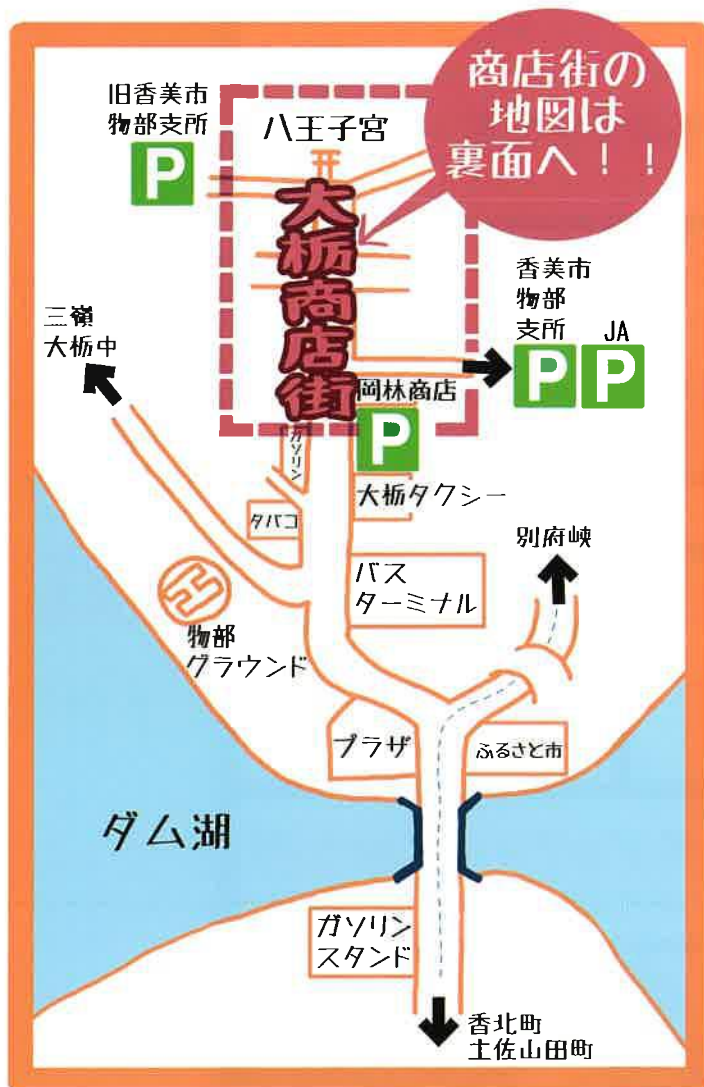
商店街の地図は裏面へ！！

旧香美市
物部支所
P

八王子宮

大栃商店街

香美市
物部
支所
JA
P P

三嶺
大栃中

岡林商店
P

ガソリン

大栃タクシー

タバコ

別府峡

バス
ターミナル

物部
グラウンド

プラザ

ふるさと市

ダム湖

ガソリン
スタンド

香北町
土佐山田町